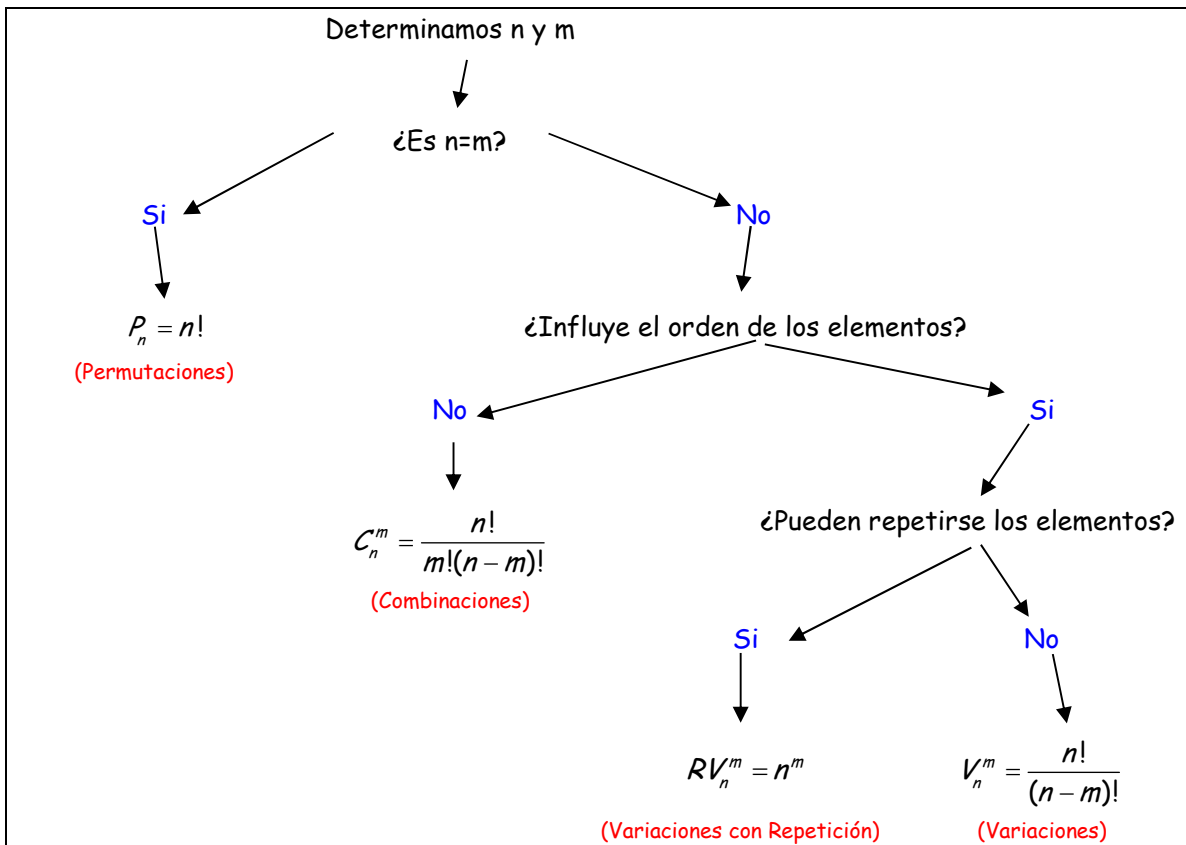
Determinamos n y m

¿Es n=m?

Si

No

$P_n = n!$

(Permutaciones)

¿Influye el orden de los elementos?

No

Si

$C_n^m = \frac{n!}{m!(n-m)!}$

(Combinaciones)

¿Pueden repetirse los elementos?

Si

No

$RV_n^m = n^m$

(Variaciones con Repetición)

$V_n^m = \frac{n!}{(n-m)!}$

(Variaciones)